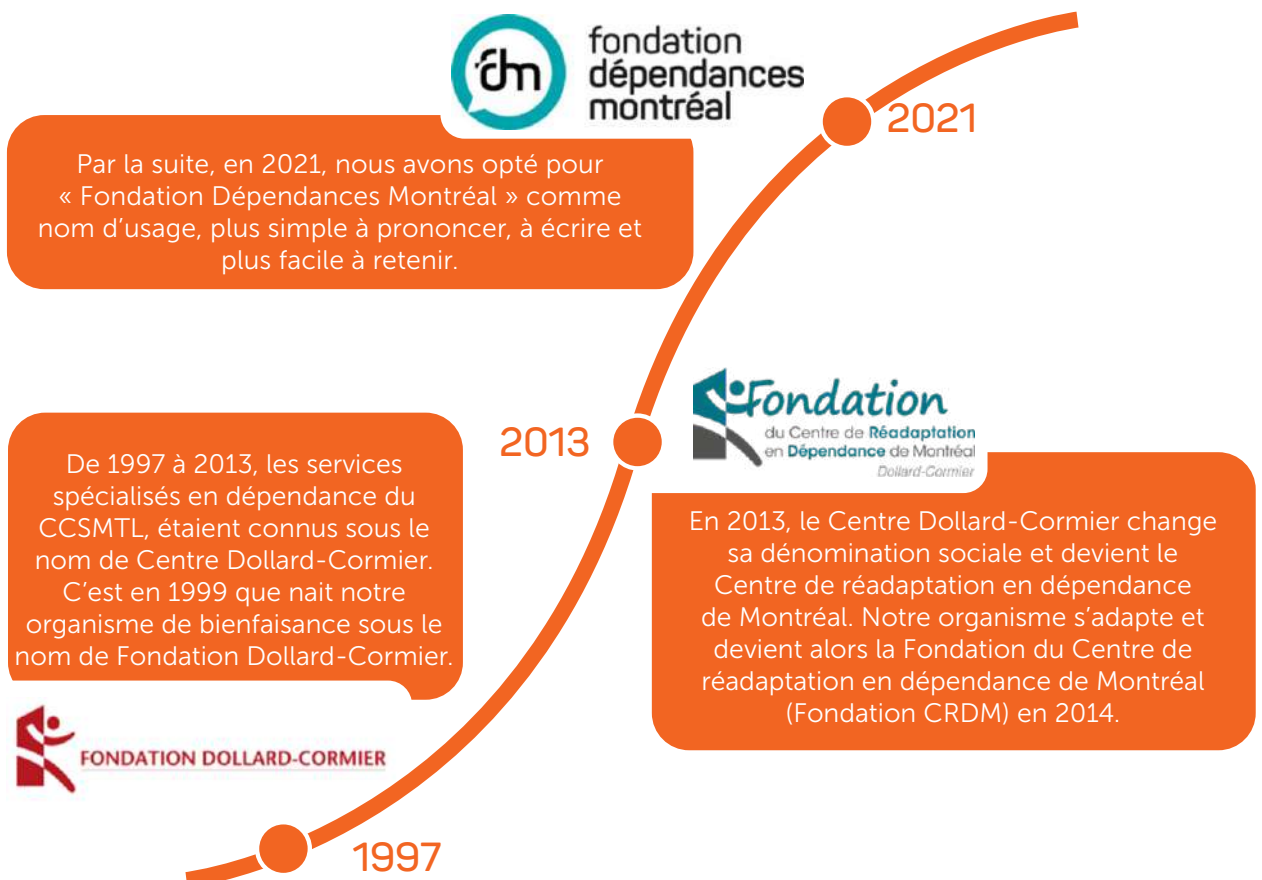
fdm fondation dépendances montréal

2021

Par la suite, en 2021, nous avons opté pour « Fondation Dépendances Montréal » comme nom d'usage, plus simple à prononcer, à écrire et plus facile à retenir.

2013

Fondation du Centre de Réadaptation en Dépendance de Montréal Dollard-Cormier

De 1997 à 2013, les services spécialisés en dépendance du CCSMTL, étaient connus sous le nom de Centre Dollard-Cormier. C'est en 1999 que nait notre organisme de bienfaisance sous le nom de Fondation Dollard-Cormier.

En 2013, le Centre Dollard-Cormier change sa dénomination sociale et devient le Centre de réadaptation en dépendance de Montréal. Notre organisme s'adapte et devient alors la Fondation du Centre de réadaptation en dépendance de Montréal (Fondation CRDM) en 2014.

FONDATION DOLLARD-CORMIER

1997